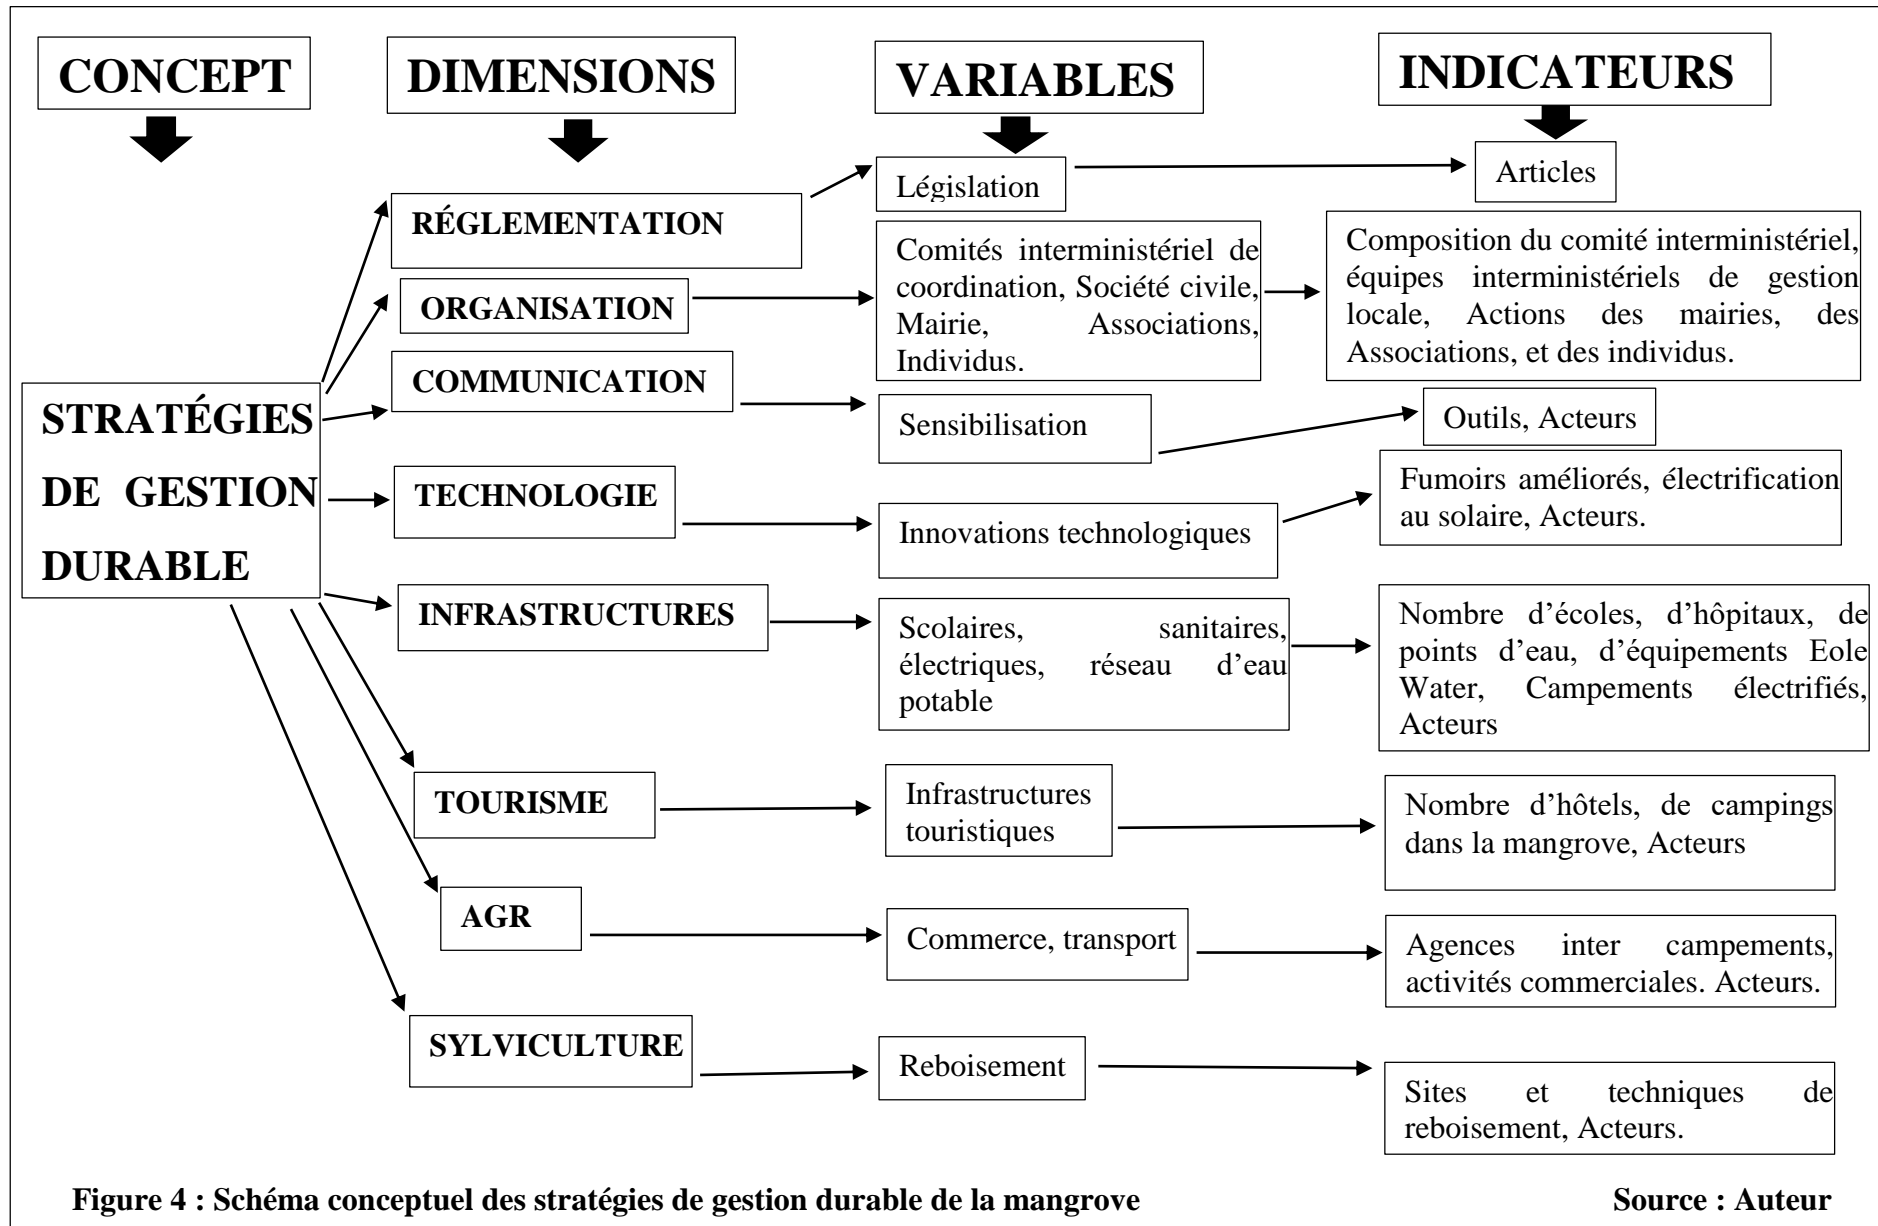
CONCEPT

DIMENSIONS

VARIABLES

INDICATEURS

STRATÉGIES DE GESTION DURABLE

RÉGLEMENTATION

Législation

Articles

ORGANISATION

Comités interministériel de coordination, Société civile, Mairie, Associations, Individus.

Composition du comité interministériel, équipes interministériels de gestion locale, Actions des mairies, des Associations, et des individus.

COMMUNICATION

Sensibilisation

Outils, Acteurs

TECHNOLOGIE

Innovations technologiques

Fumoirs améliorés, électrification au solaire, Acteurs.

INFRASTRUCTURES

Scolaires, sanitaires, électriques, réseau d'eau potable

Nombre d'écoles, d'hôpitaux, de points d'eau, d'équipements Eole Water, Campements électrifiés, Acteurs

TOURISME

Infrastructures touristiques

Nombre d'hôtels, de campings dans la mangrove, Acteurs

AGR

Commerce, transport

Agences inter campements, activités commerciales. Acteurs.

SYLVICULTURE

Reboisement

Sites et techniques de reboisement, Acteurs.

Figure 4 : Schéma conceptuel des stratégies de gestion durable de la mangrove

Source : Auteur